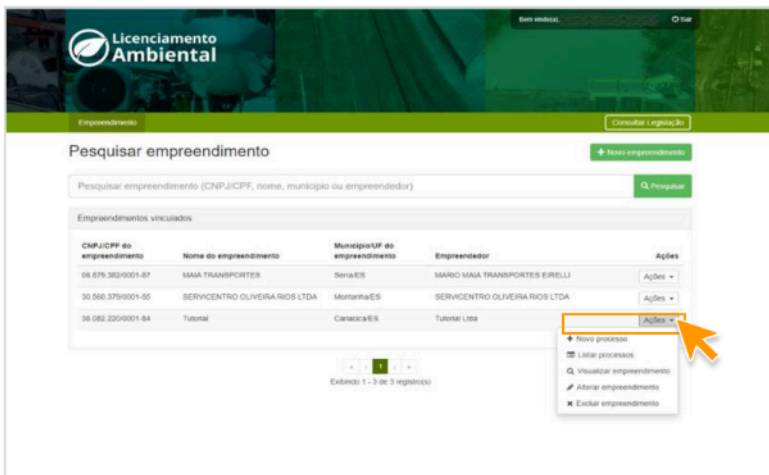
Licenciamento Ambiental

Bem vindo(a), Sair

Empreendimento

Consultar Legislação

Pesquisar empreendimento

+ Novo empreendimento

Pesquisar empreendimento (CNPJ/CPF, nome, município ou empreendedor)

Pesquisar

Empreendimentos vinculados

| CNPJ/CPF do empreendimento | Nome do empreendimento | Município/UF do empreendimento | Empreendedor | Ações |
|---|---|---|---|---|
| 06.879.362/0001-87 | MAIA TRANSPORTES | Serra/ES | MARIO MAIA TRANSPORTES EIRELLI | Ações |
| 30.560.379/0001-55 | SERVICENTRO OLIVEIRA RIOS LTDA | Montanha/ES | SERVICENTRO OLIVEIRA RIOS LTDA | Ações |
| 36.082.220/0001-84 | Tutorial | Cariacica/ES | Tutorial Ltda | Ações |

+ Novo processo
Listar processos
Visualizar empreendimento
Alterar empreendimento
Excluir empreendimento

« ‹ 1 › »

Exibindo 1 - 3 de 3 registro(s)